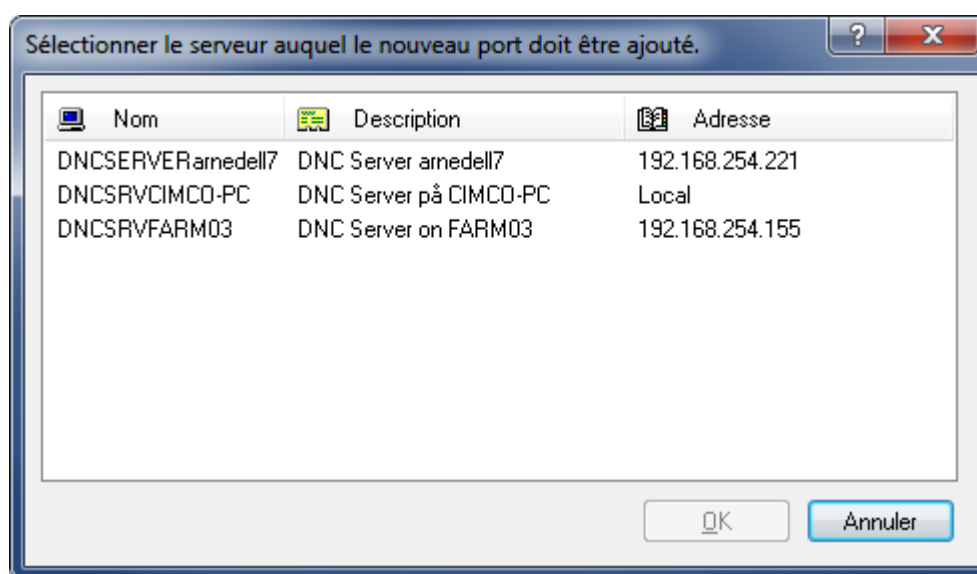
Sélectionner le serveur auquel le nouveau port doit être ajouté.

?

X

| Nom | Description | Adresse |
|---|---|---|
| DNCSERVERarnedell7 | DNC Server arnedell7 | 192.168.254.221 |
| DNCSRVCIMCO-PC | DNC Server på CIMCO-PC | Local |
| DNCSRVFARM03 | DNC Server on FARM03 | 192.168.254.155 |

OK

Annuler